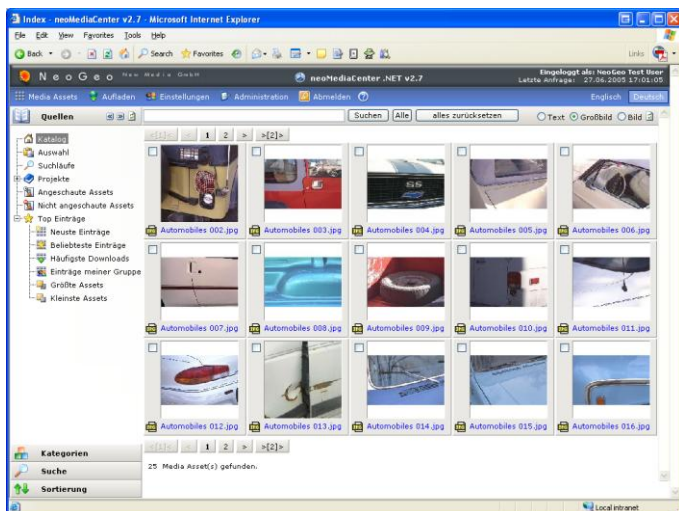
Index - neoMediaCenter v2.7 - Microsoft Internet Explorer

File Edit View Favorites Tools Help

Back Search Favorites Links

NeoGeo Neo Media GmbH

neoMediaCenter .NET v2.7

Eingeloggt als: NeoGeo Test User
Letzte Anfrage: 27.06.2005 17:01:05

Media Assets Aufladen Einstellungen Administration Abmelden

Englisch Deutsch

Quellen

Suchen Alle alles zurücksetzen Text Großbild Bild

Katalog
Auswahl
Suchläufe
Projekte
Angeschaute Assets
Nicht angeschaute Assets
Top Einträge
Neuste Einträge
Beliebteste Einträge
Häufigste Downloads
Einträge meiner Gruppe
Größte Assets
Kleinste Assets

1 2 > >[2]>

Automobiles 002.jpg
Automobiles 003.jpg
Automobiles 004.jpg
Automobiles 005.jpg
Automobiles 006.jpg
Automobiles 007.jpg
Automobiles 008.jpg
Automobiles 009.jpg
Automobiles 010.jpg
Automobiles 011.jpg
Automobiles 012.jpg
Automobiles 013.jpg
Automobiles 014.jpg
Automobiles 015.jpg
Automobiles 016.jpg

1 2 > >[2]>

25 Media Asset(s) gefunden.

Kategorien
Suche
Sortierung

Local intranet